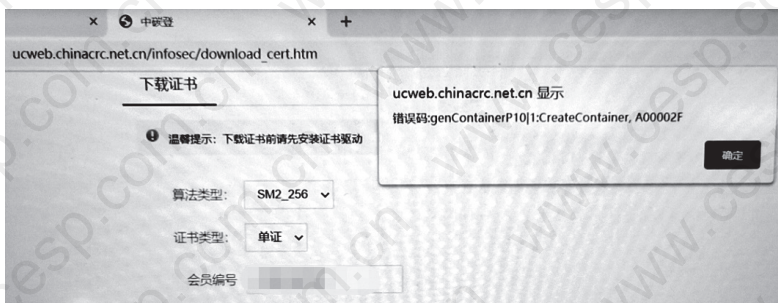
× 中碳登 × +

ucweb.chinacrc.net.cn/infosec/download_cert.htm

下载证书

温馨提示：下载证书前请先安装证书驱动

算法类型： SM2_256

证书类型： 单证

会员编号

ucweb.chinacrc.net.cn 显示

错误码:genContainerP10|1:CreateContainer, A00002F

确定

www.cesp.com.cn